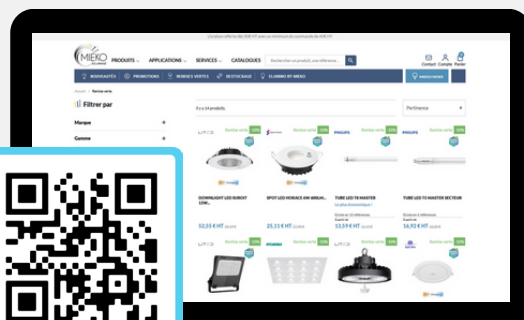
MIEKO

PRODUITS
APPLICATIONS
SERVICES
CATALOGUES

Rechercher un produit, une référence

Contact
Compte
Panier

NOUVEAUTÉS
PROMOTIONS
REMISES VERTES
DÉSTOCKAGE
ÉCLAIRAGE BY MIEKO

Filtrer par

Marque
Gamme

Pertinence

Remise verte
Remise verte
Remise verte
Remise verte

PHILIPS
PHILIPS

DOWNLIGHT LED SUBOXT
SPOT LED HORACE
TUBE LED TR MASTER
TUBE LED TR MASTER SECTEUR

52,55 € HT
25,13 € HT
13,59 € HT
16,92 € HT

Remise verte
Remise verte
Remise verte